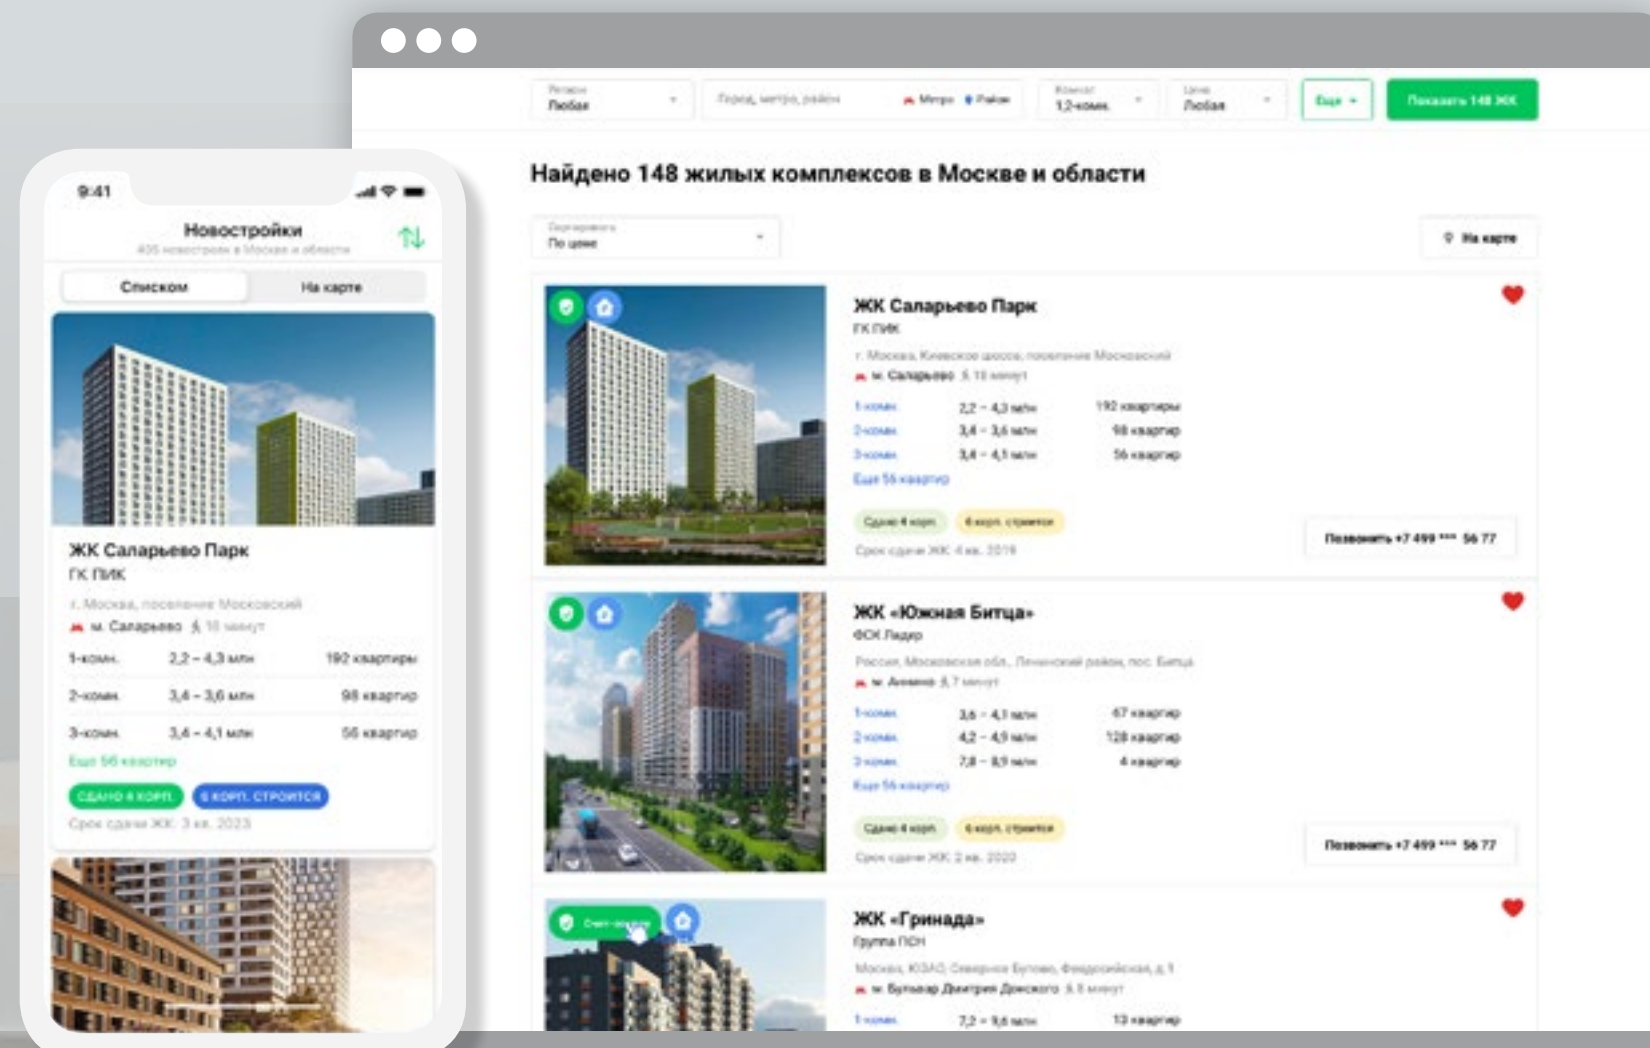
Регион
Любая

Город, метро, район

Метро

Район

Комнат
1,2-комн.

Цена
Любая

Ещё

Показать 148 ЖК

Найдено 148 жилых комплексов в Москве и области

Сортировать
По цене

На карте

ЖК Саларьево Парк
ГК ПИК
г. Москва, Киевское шоссе, поселение Московский
м. Саларьево 18 минут

| | | |
|---|---|---|
| 1-комн. | 2,2 – 4,3 млн | 192 квартиры |
| 2-комн. | 3,4 – 3,6 млн | 98 квартир |
| 3-комн. | 3,4 – 4,1 млн | 56 квартир |

Ещё 56 квартир
Сдано 4 корп.
6 корп. строится
Срок сдачи ЖК: 4 кв. 2019
Позвонить +7 499 *** 56 77

ЖК «Южная Битца»
ФСК Лидер
Россия, Московская обл., Ленинский район, пос. Битца
м. Аннино 7 минут

| | | |
|---|---|---|
| 1-комн. | 3,6 – 4,1 млн | 67 квартир |
| 2-комн. | 4,2 – 4,9 млн | 128 квартир |
| 3-комн. | 7,8 – 8,9 млн | 4 квартир |

Ещё 56 квартир
Сдано 4 корп.
6 корп. строится
Срок сдачи ЖК: 2 кв. 2020
Позвонить +7 499 *** 56 77

ЖК «Гринада»
Группа ПСН
Москва, ЮЗАО, Северное Бутово, Феодосийская, д.1
м. Бульвар Дмитрия Донского 8 минут
1-комн. 7,2 – 9,6 млн 13 квартир

9:41
Новостройки
405 новостроек в Москве и области
Списком
На карте

ЖК Саларьево Парк
ГК ПИК
г. Москва, поселение Московский
м. Саларьево 18 минут

| | | |
|---|---|---|
| 1-комн. | 2,2 – 4,3 млн | 192 квартиры |
| 2-комн. | 3,4 – 3,6 млн | 98 квартир |
| 3-комн. | 3,4 – 4,1 млн | 56 квартир |

Ещё 56 квартир
СДАНО 4 КОРП.
6 КОРП. СТРОИТСЯ
Срок сдачи ЖК: 3 кв. 2023